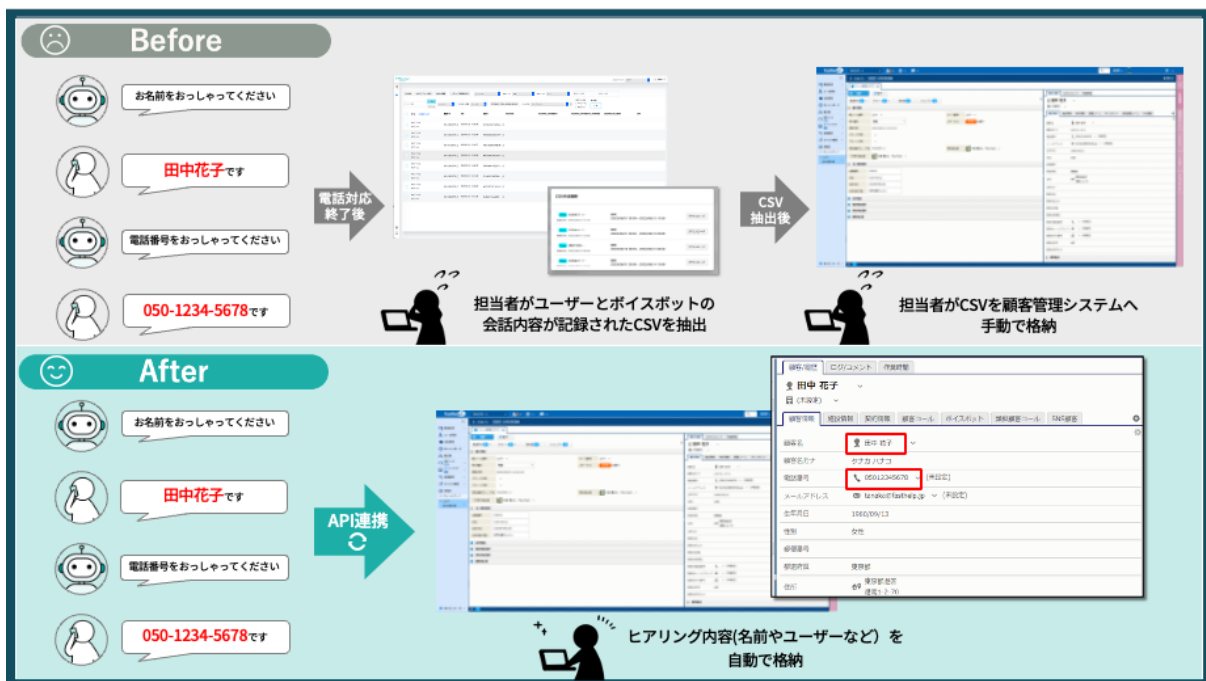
Before

お名前をおっしゃってください

田中花子です

電話番号をおっしゃってください

050-1234-5678です

電話対応終了後

CSV抽出後

担当者がユーザーとボイスボットの会話内容が記録されたCSVを抽出

担当者がCSVを顧客管理システムへ手動で格納

After

お名前をおっしゃってください

田中花子です

電話番号をおっしゃってください

050-1234-5678です

API連携

顧客履歴 ログ/コメント 作業時間

田中 花子

(未設定)

顧客情報 相談情報 契約情報 顧客ツール ボイスボット 顧客履歴ツール SNS顧客

顧客名 田中 花子

顧客名カナ タナカ ハナコ

電話番号 05012345678 (未設定)

メールアドレス tanako@fastlelp.jp (未設定)

生年月日 1980/09/13

性別 女性

郵便番号

都道府県 東京都

住所 東京都港区 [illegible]

ヒアリング内容(名前やユーザーなど) を自動で格納